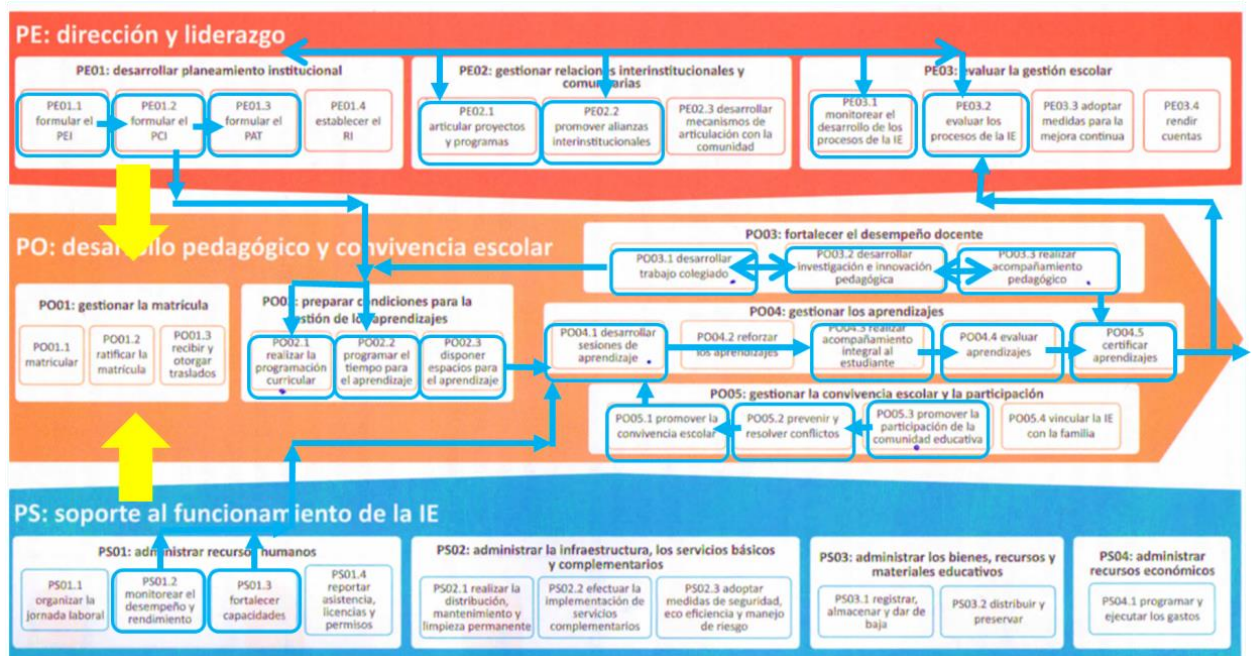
PE: dirección y liderazgo

PE01: desarrollar planeamiento institucional

PE01.1 formular el PEI

PE01.2 formular el PCI

PE01.3 formular el PAT

PE01.4 establecer el RI

PE02: gestionar relaciones interinstitucionales y comunitarias

PE02.1 articular proyectos y programas

PE02.2 promover alianzas interinstitucionales

PE02.3 desarrollar mecanismos de articulación con la comunidad

PE03: evaluar la gestión escolar

PE03.1 monitorear el desarrollo de los procesos de la IE

PE03.2 evaluar los procesos de la IE

PE03.3 adoptar medidas para la mejora continua

PE03.4 rendir cuentas

PO: desarrollo pedagógico y convivencia escolar

PO01: gestionar la matrícula

PO01.1 matricular

PO01.2 ratificar la matrícula

PO01.3 recibir y otorgar traslados

PO02: preparar condiciones para la gestión de los aprendizajes

PO02.1 realizar la programación curricular

PO02.2 programar el tiempo para el aprendizaje

PO02.3 disponer espacios para el aprendizaje

PO03: fortalecer el desempeño docente

PO03.1 desarrollar trabajo colegiado

PO03.2 desarrollar investigación e innovación pedagógica

PO03.3 realizar acompañamiento pedagógico

PO04: gestionar los aprendizajes

PO04.1 desarrollar sesiones de aprendizaje

PO04.2 reforzar los aprendizajes

PO04.3 realizar acompañamiento integral al estudiante

PO04.4 evaluar aprendizajes

PO04.5 certificar aprendizajes

PO05: gestionar la convivencia escolar y la participación

PO05.1 promover la convivencia escolar

PO05.2 prevenir y resolver conflictos

PO05.3 promover la participación de la comunidad educativa

PO05.4 vincular la IE con la familia

PS: soporte al funcionamiento de la IE

PS01: administrar recursos humanos

PS01.1 organizar la jornada laboral

PS01.2 monitorear el desempeño y rendimiento

PS01.3 fortalecer capacidades

PS01.4 reportar asistencia, licencias y permisos

PS02: administrar la infraestructura, los servicios básicos y complementarios

PS02.1 realizar la distribución, mantenimiento y limpieza permanente

PS02.2 efectuar la implementación de servicios complementarios

PS02.3 adoptar medidas de seguridad, eco eficiencia y manejo de riesgo

PS03: administrar los bienes, recursos y materiales educativos

PS03.1 registrar, almacenar y dar de baja

PS03.2 distribuir y preservar

PS04: administrar recursos económicos

PS04.1 programar y ejecutar los gastos